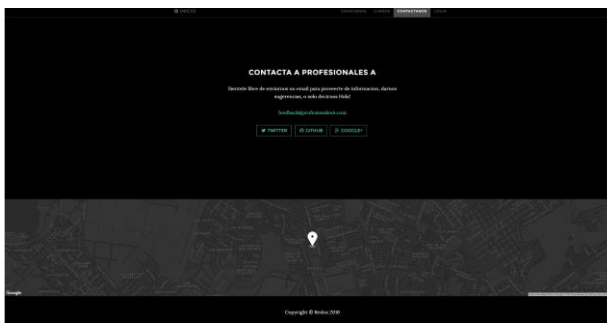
INICIO

CONOCENOS CURSOS CONTACTANOS LOGIN

CONTACTA A PROFESIONALES A

Siéntete libre de enviarnos un email para proveerte de información, darnos sugerencias, o solo decirnos Hola!

feedback@profesionalesa.com

TWITTER GITHUB GOOGLE+

Google

Copyright © Redux 2016